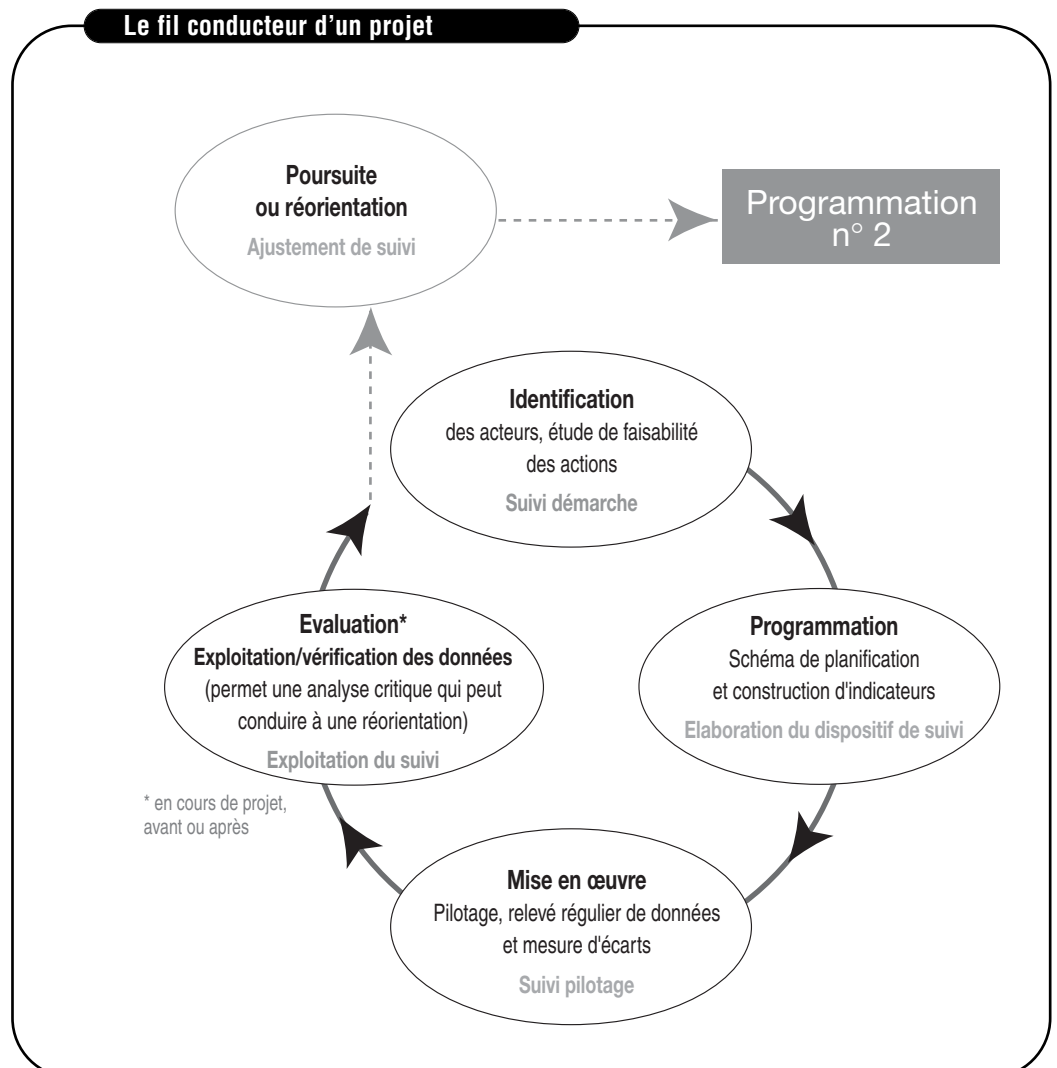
Le fil conducteur d'un projet

Poursuite ou réorientation
Ajustement de suivi

Programmation n° 2

Identification
des acteurs, étude de faisabilité des actions
Suivi démarche

Programmation
Schéma de planification et construction d'indicateurs
Elaboration du dispositif de suivi

Mise en œuvre
Pilotage, relevé régulier de données et mesure d'écarts
Suivi pilotage

Evaluation*
Exploitation/vérification des données
(permet une analyse critique qui peut conduire à une réorientation)
Exploitation du suivi

* en cours de projet, avant ou après